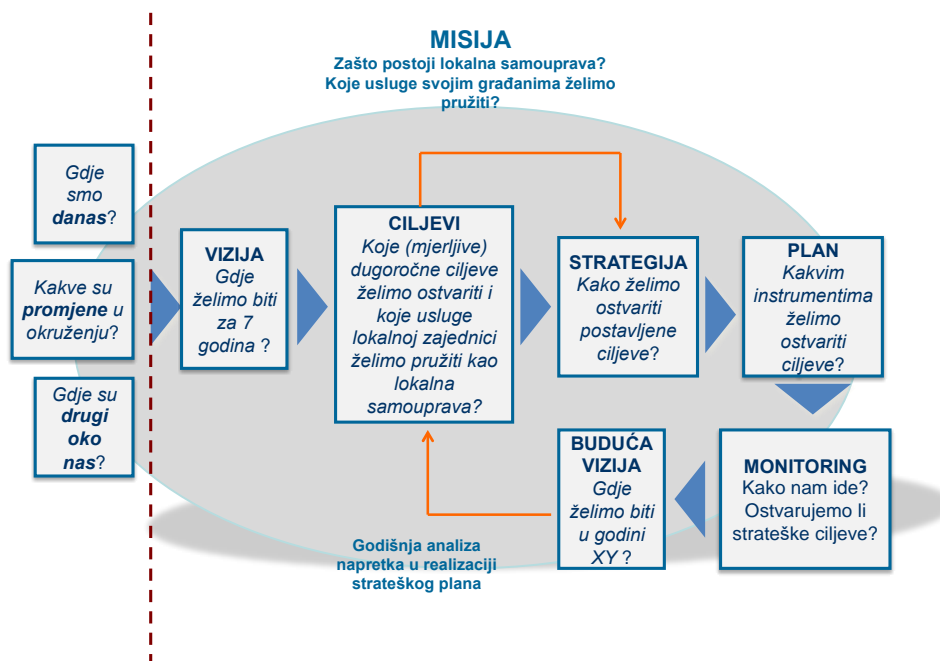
MISIJA
Zašto postoji lokalna samouprava? Koje usluge svojim građanima želimo pružiti?

Gdje smo danas?

Kakve su promjene u okruženju?

Gdje su drugi oko nas?

VIZIJA
Gdje želimo biti za 7 godina ?

CILJEVI
Koje (mjerljive) dugoročne ciljeve želimo ostvariti i koje usluge lokalnoj zajednici želimo pružiti kao lokalna samouprava?

STRATEGIJA
Kako želimo ostvariti postavljene ciljeve?

PLAN
Kakvim instrumentima želimo ostvariti ciljeve?

MONITORING
Kako nam ide? Ostvarujemo li strateške ciljeve?

BUDUĆA VIZIJA
Gdje želimo biti u godini XY ?

Godišnja analiza napretka u realizaciji strateškog plana